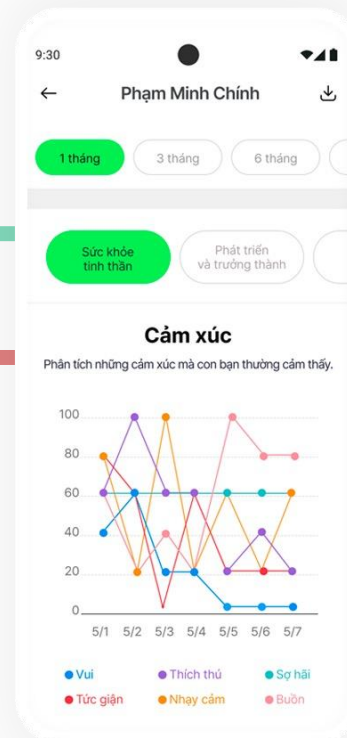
9:30

Phạm Minh Chính

1 tháng
3 tháng
6 tháng

Sức khỏe tinh thần
Phát triển và trưởng thành

Cảm xúc

Phân tích những cảm xúc mà con bạn thường cảm thấy.

100
80
60
40
20
0

5/1 5/2 5/3 5/4 5/5 5/6 5/7

Vui
Thích thú
Sợ hãi
Tức giận
Nhạy cảm
Buồn